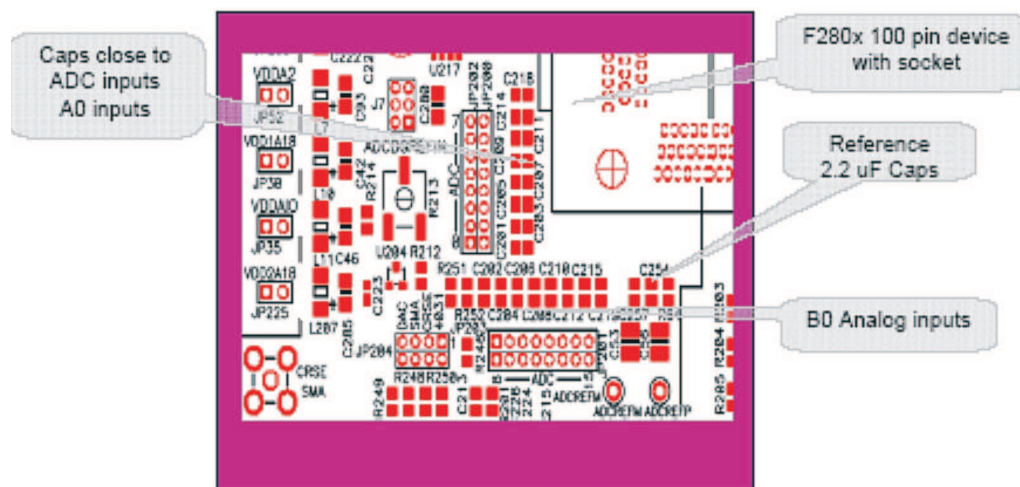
Caps close to ADC inputs A0 inputs

F280x 100 pin device with socket

Reference 2.2 uF Caps

B0 Analog inputs

VDDA2
JP52
L7
C93
J7
C200
U217
C222
C218
JP202
JP208
C214
C211
VDD1A18
JP30
L10
C42
R214
ADCDGPREFIN
R213
ADC
C209
C207
C205
C203
C201
VDDAIO
JP35
L11
C46
U204
R212
VDDA18
JP225
L207
C223
R251
C202
C206
C210
C215
C254
C285
JP204
DAC
SMA
CRSE
R252
C204
C208
C212
C216
C257
R64
C53
C55
R503
R204
R246
R248
R250
ADC
CRSE
SMA
R249
C213
R205
ADCREFM
ADCREFP